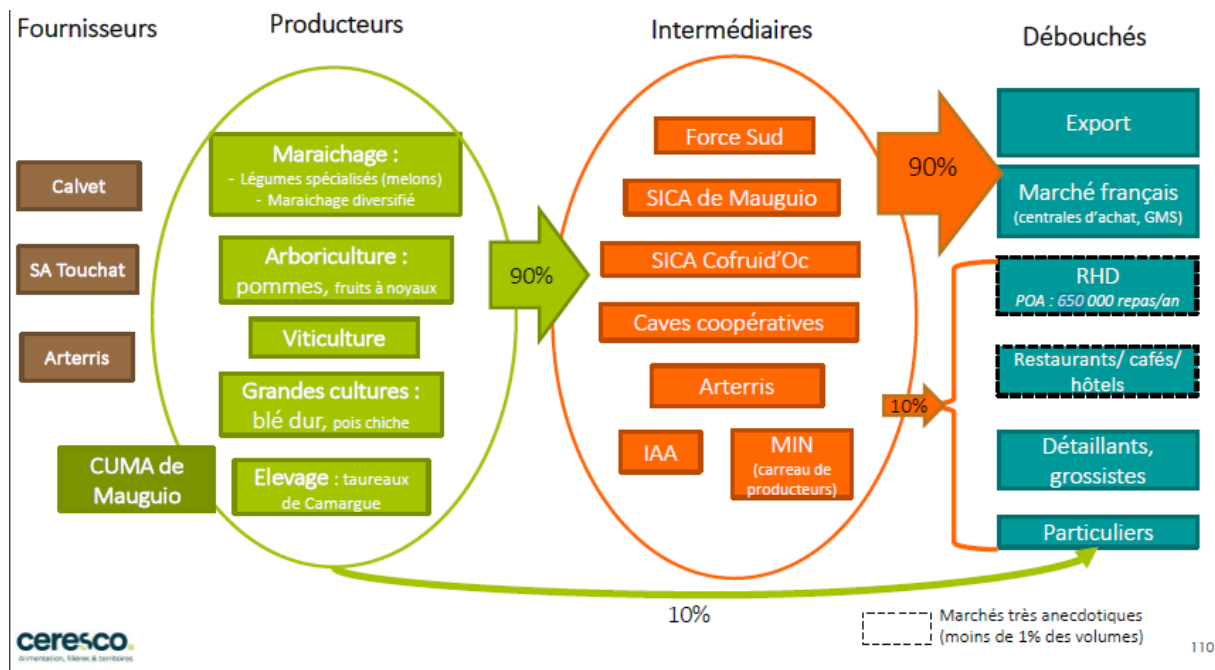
Fournisseurs

Producteurs

Intermédiaires

Débouchés

Calvet

SA Touchat

Arterris

CUMA de Mauguio

Maraichage :
- Légumes spécialisés (melons)
- Maraichage diversifié

Arboriculture :
pommes, fruits à noyaux

Viticulture

Grandes cultures :
blé dur, pois chiche

Elevage : taureaux de Camargue

90%

Force Sud

SICA de Mauguio

SICA Cofruid'Oc

Caves coopératives

Arterris

IAA

MIN
(carreau de producteurs)

90%

Export

Marché français
(centrales d'achat, GMS)

RHD
POA : 650 000 repas/an

Restaurants/ cafés/ hôtels

10%

Détaillants, grossistes

Particuliers

10%

Marchés très anecdotiques (moins de 1% des volumes)

ceresco.
Alimentation, filières & territoires

110